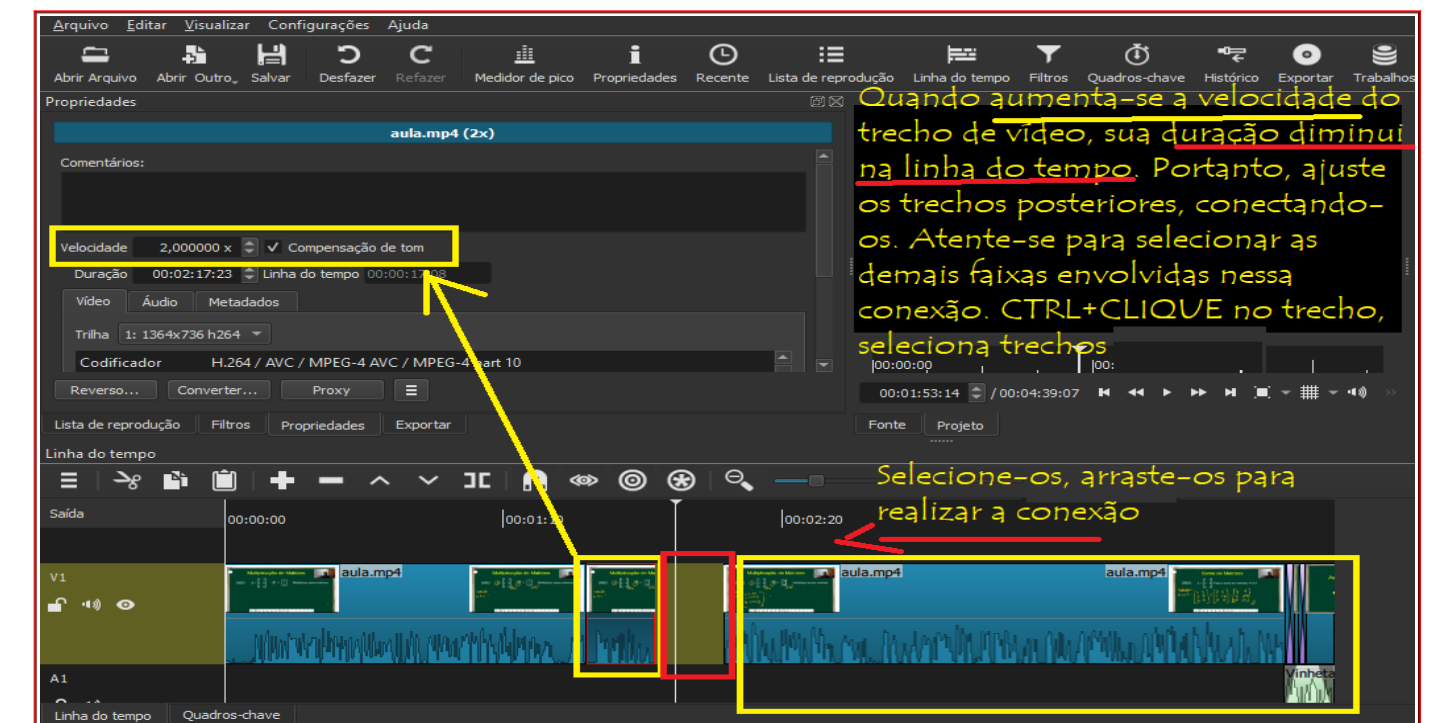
Arquivo Editar Visualizar Configurações Ajuda

Abrir Arquivo Abrir Outro Salvar Desfazer Refazer Medidor de pico Propriedades Recente Lista de reprodução Linha do tempo Filtros Quadros-chave Histórico Exportar Trabalhos

Propriedades

aula.mp4 (2x)

Comentários:

Velocidade 2,000000 x ✓ Compensação de tom

Duração 00:02:17:23 Linha do tempo 00:00:17:08

Vídeo Áudio Metadados

Trilha 1: 1364x736 h264

Codificador H.264 / AVC / MPEG-4 AVC / MPEG-4 part 10

Reverso... Converter... Proxy

Lista de reprodução Filtros Propriedades Exportar

Quando aumenta-se a velocidade do trecho de vídeo, sua duração diminui na linha do tempo. Portanto, ajuste os trechos posteriores, conectando-os. Atente-se para selecionar as demais faixas envolvidas nessa conexão. CTRL+CLIQUE no trecho, seleciona trechos

00:00:00

00:01:53:14 / 00:04:39:07

Fonte Projeto

Linha do tempo

Selecione-os, arraste-os para realizar a conexão

Saída 00:00:00 00:01:10 00:02:20

V1 aula.mp4 aula.mp4 aula.mp4

A1

Vinheta

Linha do tempo Quadros-chave